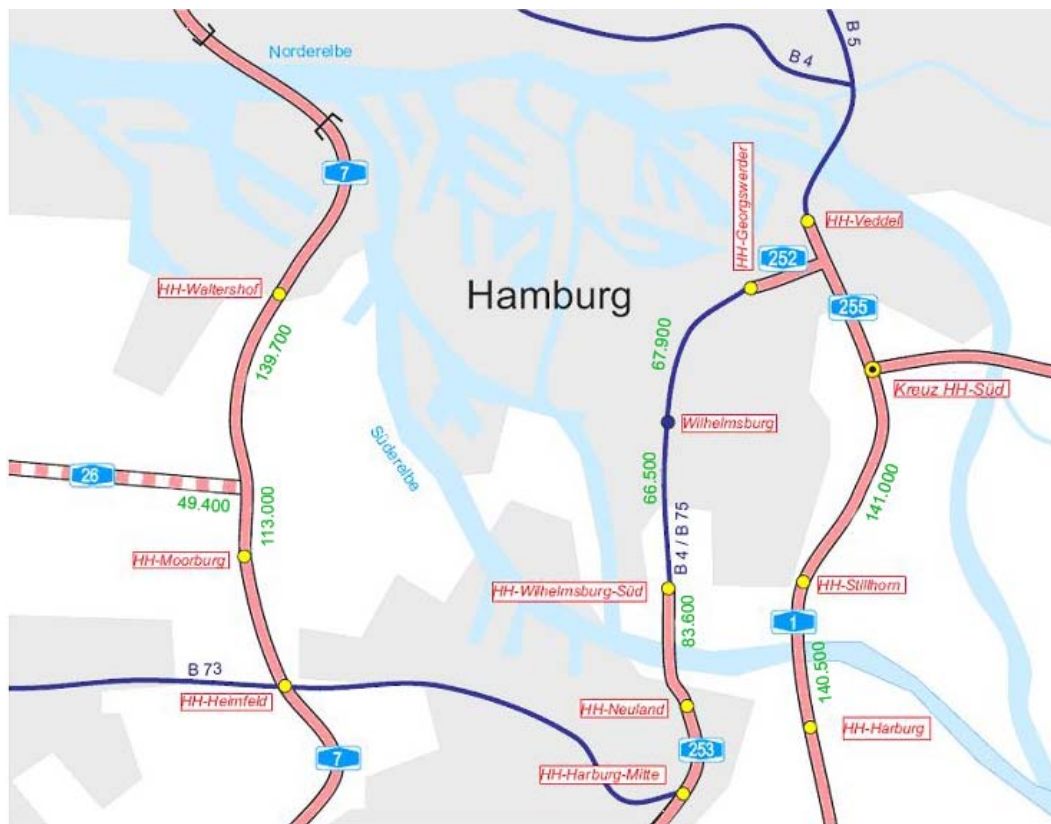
Norderelbe

B 5

B 4

7

HH-Georgswerder

HH-Veddel

252

255

Hamburg

HH-Waltershof

139.700

67.900

Kreuz HH-Süd

Wilhelmsburg

Süderelbe

26

49.400

113.000

66.500

B 4 / B 75

141.000

HH-Moorburg

HH-Wilhelmsburg-Süd

HH-Stillhorn

83.600

1

B 73

140.500

HH-Heimfeld

HH-Neuland

HH-Harburg

7

253

HH-Harburg-Mitte